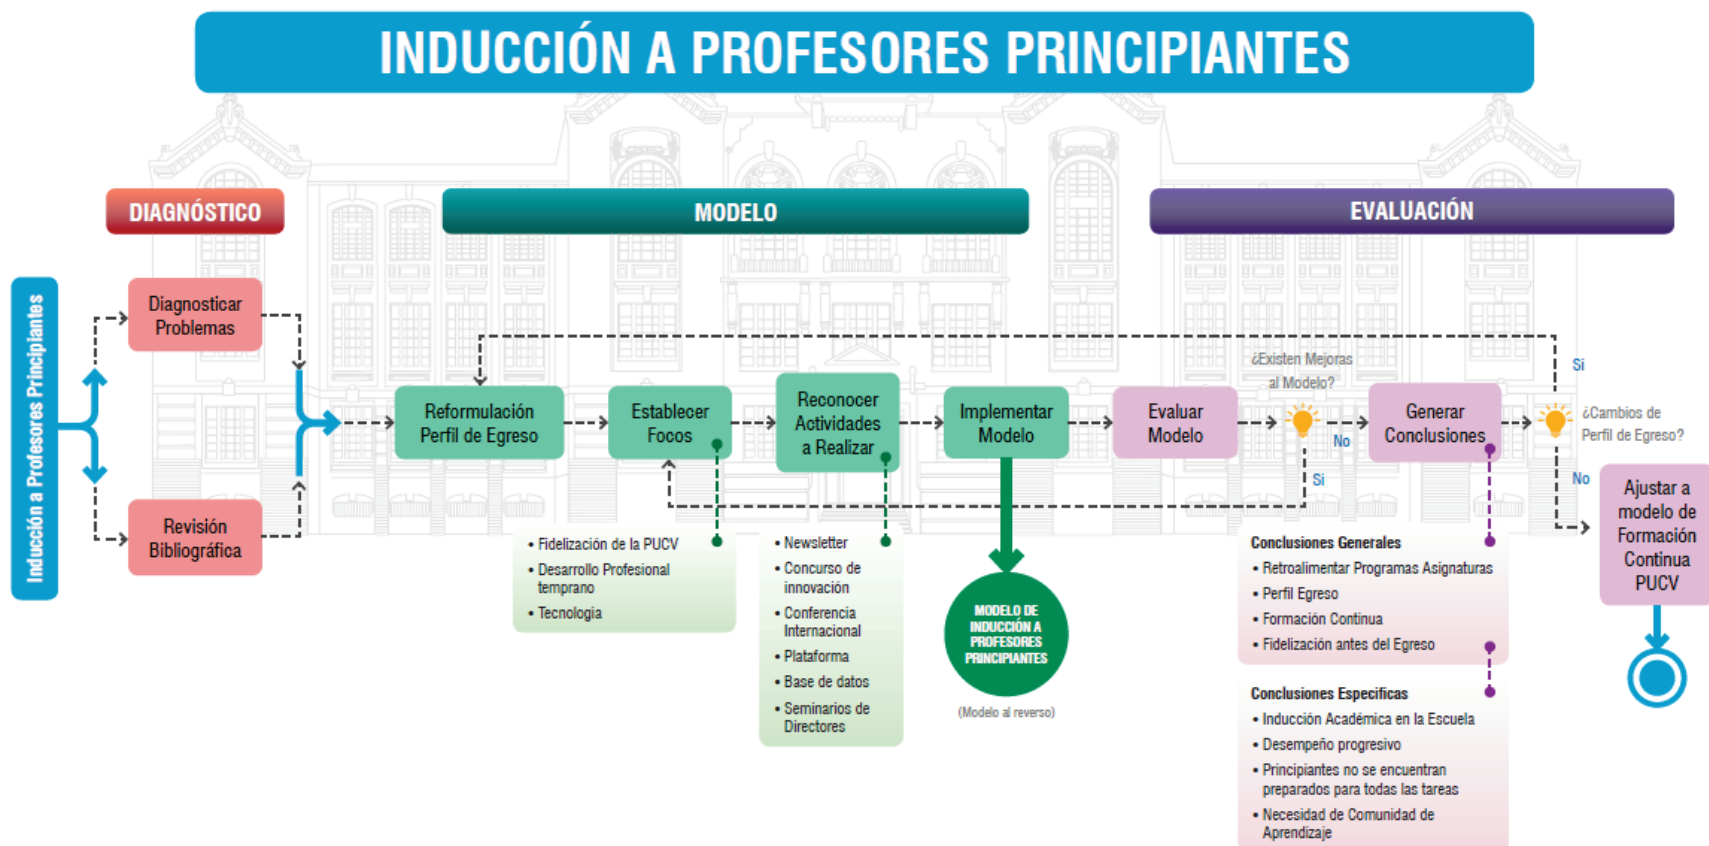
INDUCCIÓN A PROFESORES PRINCIPIANTES

DIAGNÓSTICO

MODELO

EVALUACIÓN

Inducción a Profesores Principiantes

Diagnosticar Problemas

Revisión Bibliográfica

Reformulación Perfil de Egreso

Establecer Focos

Reconocer Actividades a Realizar

Implementar Modelo

Evaluar Modelo

¿Existen Mejoras al Modelo?

Si

No

Si

Generar Conclusiones

¿Cambios de Perfil de Egreso?

No

Ajustar a modelo de Formación Continua PUCV

• Fidelización de la PUCV
• Desarrollo Profesional temprano
• Tecnología

• Newsletter
• Concurso de innovación
• Conferencia Internacional
• Plataforma
• Base de datos
• Seminarios de Directores

MODELO DE INDUCCIÓN A PROFESORES PRINCIPIANTES

(Modelo al reverso)

Conclusiones Generales
• Retroalimentar Programas Asignaturas
• Perfil Egreso
• Formación Continua
• Fidelización antes del Egreso

Conclusiones Especificas
• Inducción Académica en la Escuela
• Desempeño progresivo
• Principiantes no se encuentran preparados para todas las tareas
• Necesidad de Comunidad de Aprendizaje